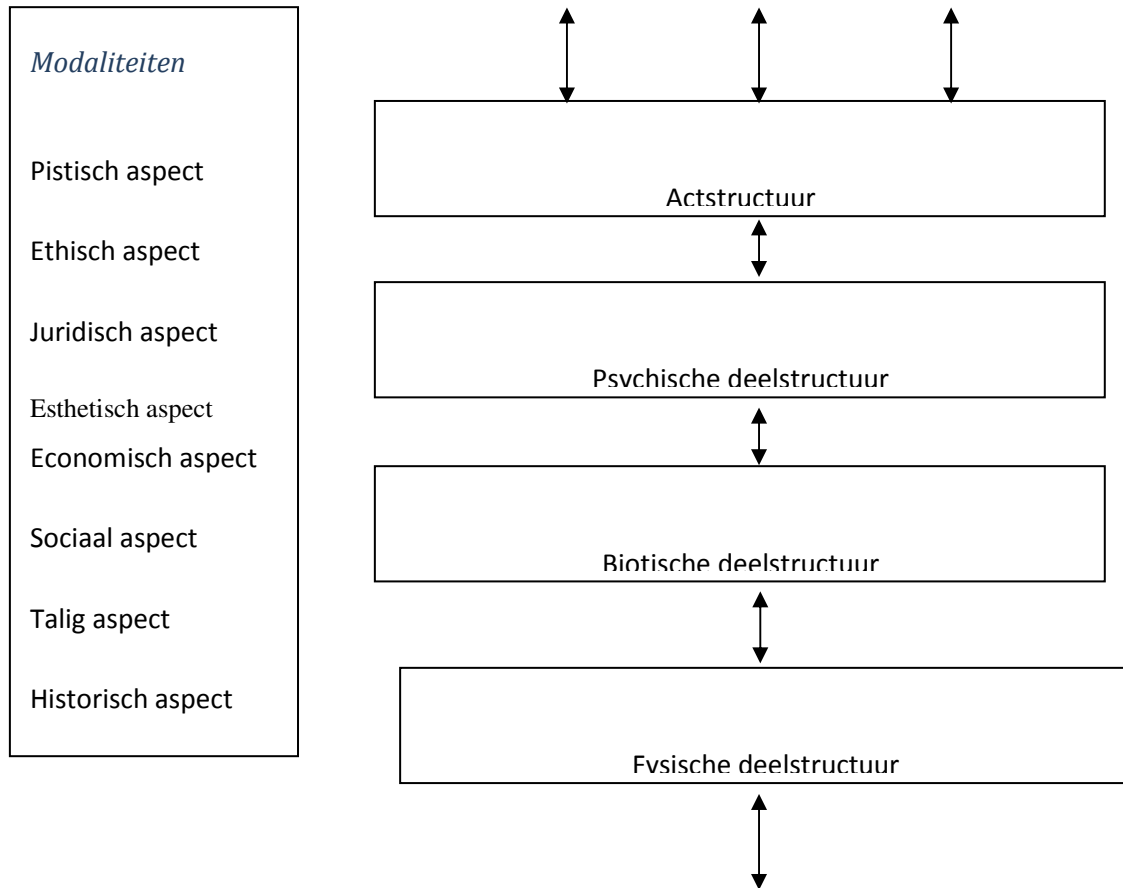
Modaliteiten

Pistisch aspect

Ethisch aspect

Juridisch aspect

Esthetisch aspect

Economisch aspect

Sociaal aspect

Talig aspect

Historisch aspect

Actstructuur

Psychische deelstructuur

Biotische deelstructuur

Fysische deelstructuur